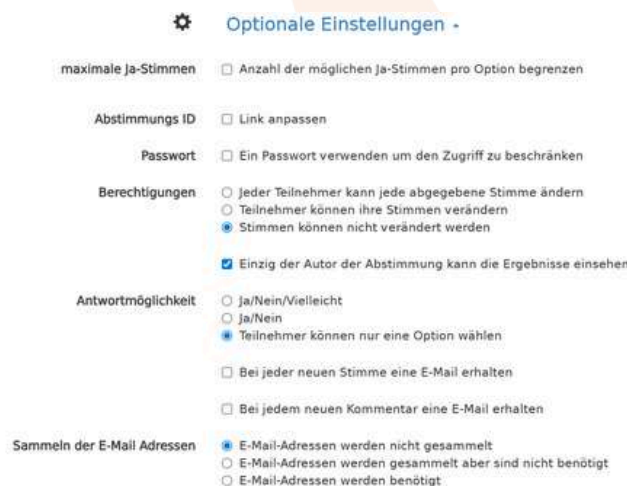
Optionale Einstellungen -

maximale Ja-Stimmen ☐ Anzahl der möglichen Ja-Stimmen pro Option begrenzen

Abstimmungs ID ☐ Link anpassen

Passwort ☐ Ein Passwort verwenden um den Zugriff zu beschränken

Berechtigungen
○ Jeder Teilnehmer kann jede abgegebene Stimme ändern
○ Teilnehmer können ihre Stimmen verändern
● Stimmen können nicht verändert werden

☑ Einzig der Autor der Abstimmung kann die Ergebnisse einsehen

Antwortmöglichkeit
○ Ja/Nein/Vielleicht
○ Ja/Nein
● Teilnehmer können nur eine Option wählen

☐ Bei jeder neuen Stimme eine E-Mail erhalten

☐ Bei jedem neuen Kommentar eine E-Mail erhalten

Sammeln der E-Mail Adressen
● E-Mail-Adressen werden nicht gesammelt
○ E-Mail-Adressen werden gesammelt aber sind nicht benötigt
○ E-Mail-Adressen werden benötigt